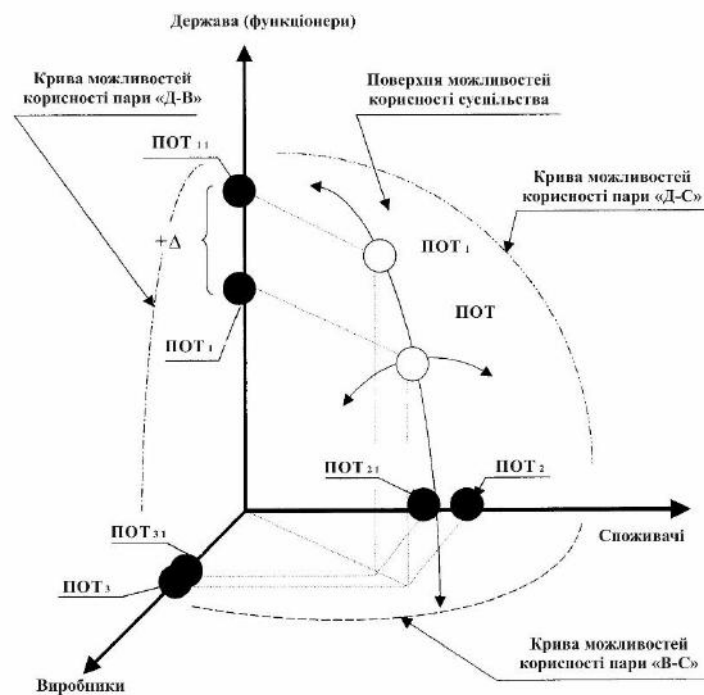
Держава (функціонери)

Крива можливостей корисності пари «Д-В»

Поверхня можливостей корисності суспільства

ПОТ $_{11}$

Крива можливостей корисності пари «Д-С»

$+\Delta$

ПОТ $_1$

ПОТ

ПОТ $_1$

ПОТ $_{21}$

ПОТ $_2$

Споживачі

ПОТ $_{31}$

ПОТ $_3$

Крива можливостей корисності пари «В-С»

Виробники